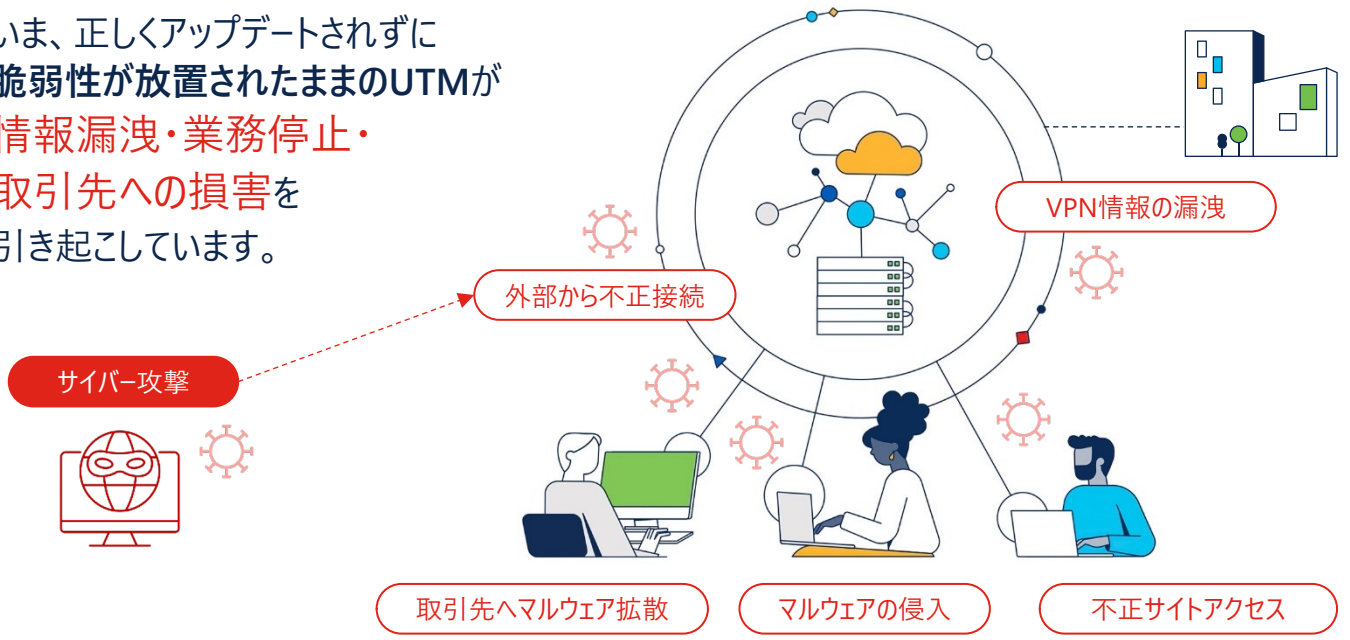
いま、正しくアップデートされずに
脆弱性が放置されたままのUTMが
情報漏洩・業務停止・
取引先への損害を
引き起こしています。

VPN情報の漏洩

外部から不正接続

サイバー攻撃

取引先へマルウェア拡散

マルウェアの侵入

不正サイトアクセス